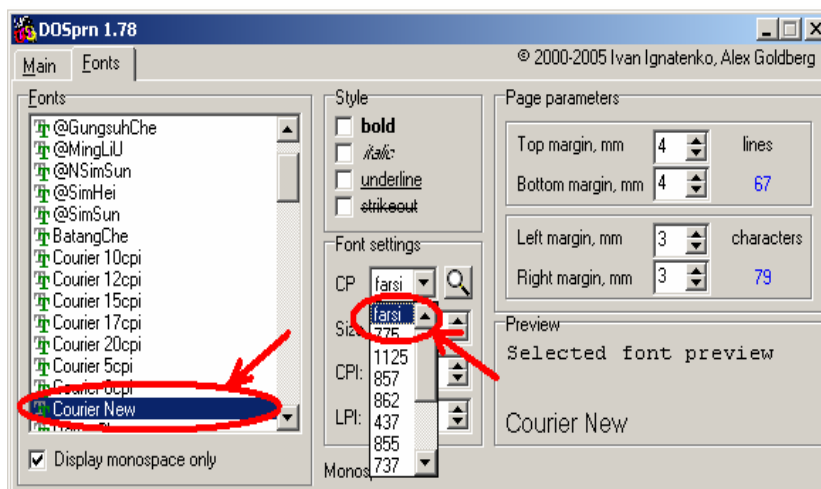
DOSprn 1.78

Main Fonts

© 2000-2005 Ivan Ignatenko, Alex Goldberg

Fonts

@GungsuhChe
@MingLiU
@NSimSun
@SimHei
@SimSun
BatangChe
Courier 10cpi
Courier 12cpi
Courier 15cpi
Courier 17cpi
Courier 20cpi
Courier 5cpi
Courier 6cpi
Courier New
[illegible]

Display monospace only

Style

bold
italic
underline
strikeout

Font settings

CP farsi

Size

CPI:

LPI:

farsi
775
1125
857
862
437
855
737

Monos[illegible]

Page parameters

Top margin, mm 4
Bottom margin, mm 4
lines
67

Left margin, mm 3
Right margin, mm 3
characters
79

Preview

Selected font preview

Courier New